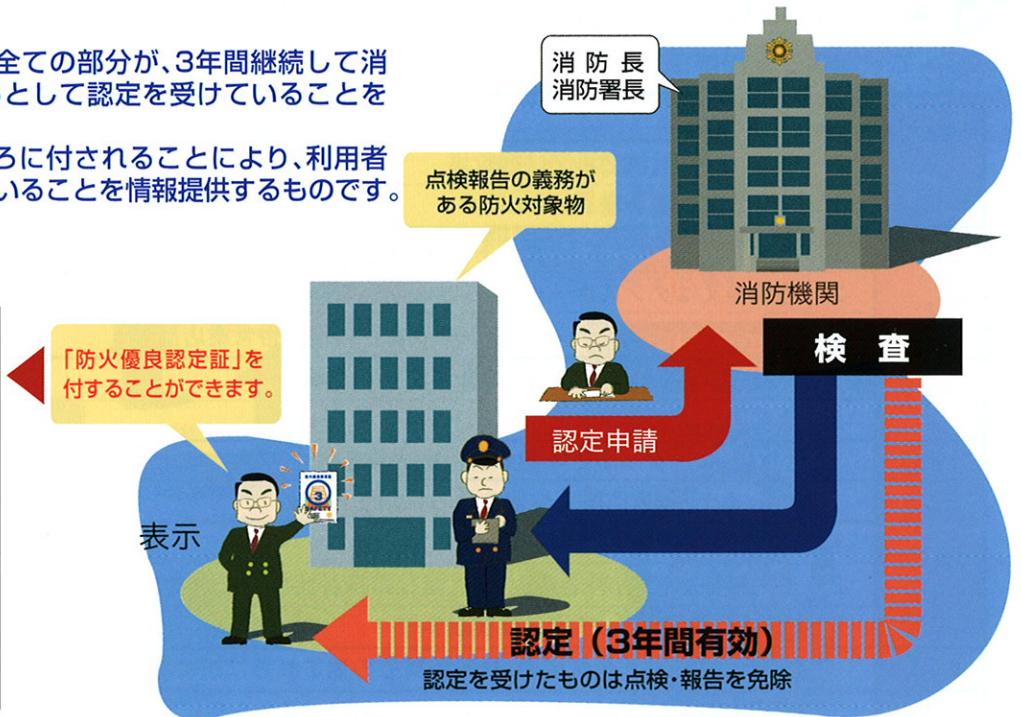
全ての部分が、3年間継続して消
として認定を受けていることを

ろに付されることにより、利用者
いることを情報提供するものです。

消防長
消防署長

点検報告の義務が
ある防火対象物

消防機関

検査

「防火優良認定証」を
付することができます。

認定申請

表示

認定（3年間有効）
認定を受けたものは点検・報告を免除